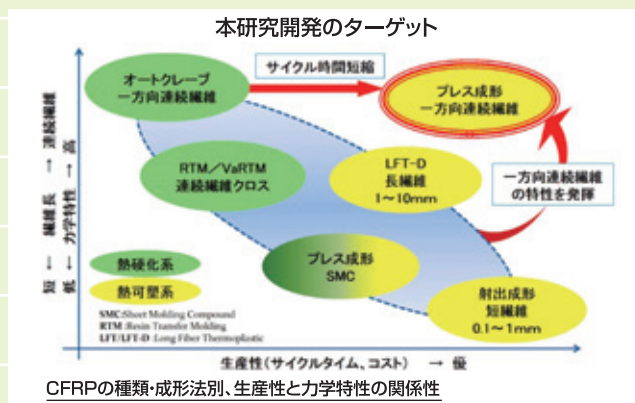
本研究開発のターゲット

オートクレーブ
一方向連続繊維

サイクル時間短縮

プレス成形
一方向連続繊維

RTM／VaRTM
連続繊維クロス

LFT-D
長繊維
1〜10mm

一方向連続繊維
の特性を発揮

プレス成形
SMC

射出成形
短繊維
0.1〜1mm

熱硬化系

熱可塑系

SMC:Sheet Molding Compound
RTM:Resin Transfer Molding
LFT-D:Long Fiber Thermoplastic

短 ← 繊維長 → 連続繊維

低 ← 力学特性 → 高

生産性（サイクルタイム、コスト） → 優

CFRPの種類・成形法別、生産性と力学特性の関係性